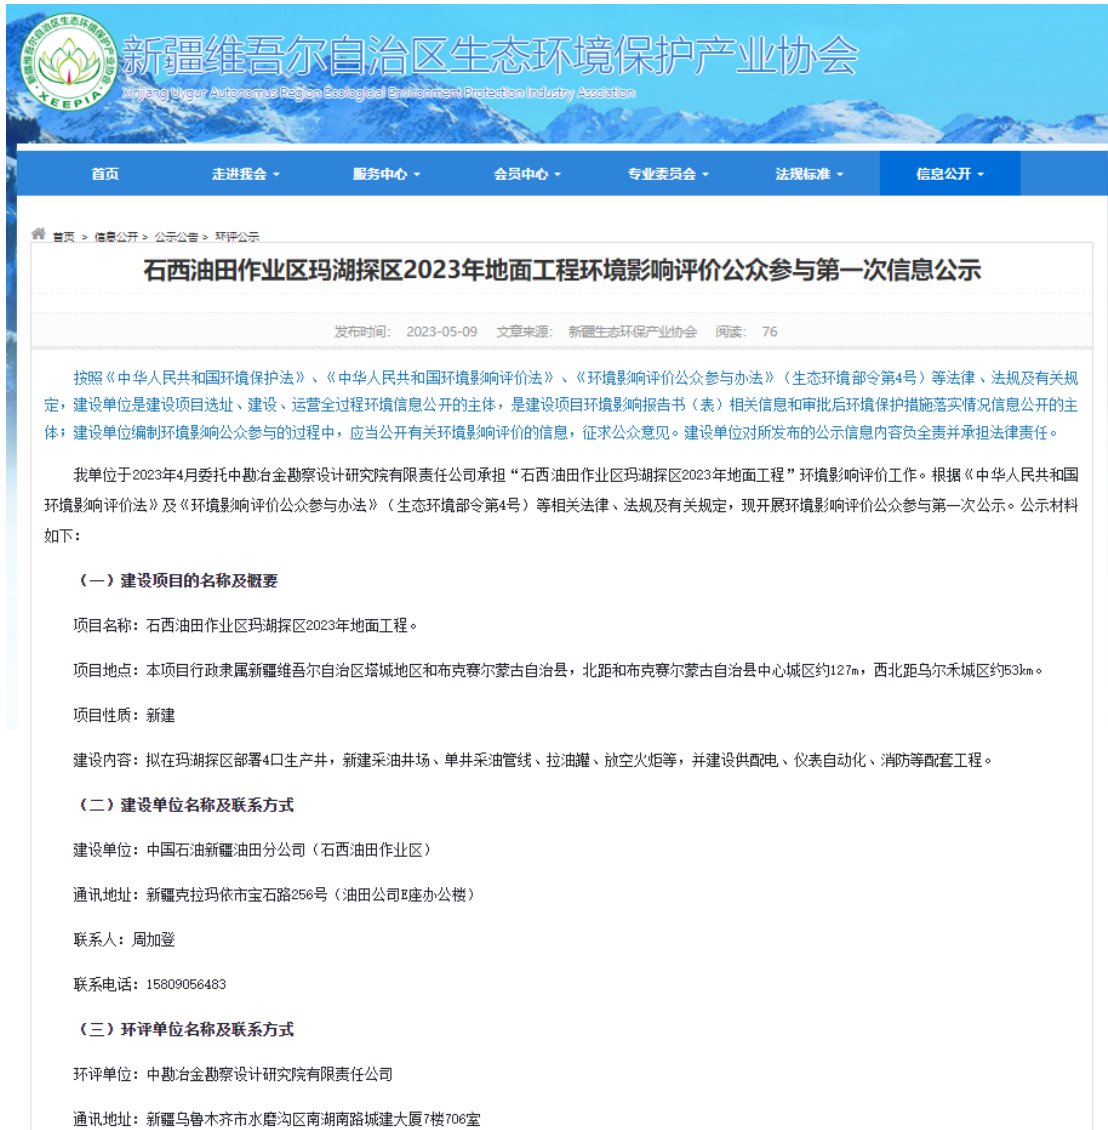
新疆维吾尔自治区生态环境保护产业协会
XEEPIA
Xinjiang Uygur Autonomous Region Ecological Environment Protection Industry Association

首页　走进我会　服务中心　会员中心　专业委员会　法规标准　信息公开

首页 > 信息公开 > 公示公告 > 环评公示

石西油田作业区玛湖探区2023年地面工程环境影响评价公众参与第一次信息公示

发布时间：2023-05-09　文章来源：新疆生态环保产业协会　阅读：76

按照《中华人民共和国环境保护法》、《中华人民共和国环境影响评价法》、《环境影响评价公众参与办法》（生态环境部令第4号）等法律、法规及有关规定，建设单位是建设项目选址、建设、运营全过程环境信息公开的主体，是建设项目环境影响报告书（表）相关信息和审批后环境保护措施落实情况信息公开的主体；建设单位编制环境影响公众参与的过程中，应当公开有关环境影响评价的信息，征求公众意见。建设单位对所发布的公示信息内容负全责并承担法律责任。

我单位于2023年4月委托中勘冶金勘察设计研究院有限责任公司承担“石西油田作业区玛湖探区2023年地面工程”环境影响评价工作。根据《中华人民共和国环境影响评价法》及《环境影响评价公众参与办法》（生态环境部令第4号）等相关法律、法规及有关规定，现开展环境影响评价公众参与第一次公示。公示材料如下：

（一）建设项目的名称及概要

项目名称：石西油田作业区玛湖探区2023年地面工程。

项目地点：本项目行政隶属新疆维吾尔自治区塔城地区和布克赛尔蒙古自治县，北距和布克赛尔蒙古自治县中心城区约127m，西北距乌尔禾城区约53km。

项目性质：新建

建设内容：拟在玛湖探区部署4口生产井，新建采油井场、单井采油管线、拉油罐、放空火炬等，并建设供配电、仪表自动化、消防等配套工程。

（二）建设单位名称及联系方式

建设单位：中国石油新疆油田分公司（石西油田作业区）

通讯地址：新疆克拉玛依市宝石路256号（油田公司E座办公楼）

联系人：周加登

联系电话：15809056483

（三）环评单位名称及联系方式

环评单位：中勘冶金勘察设计研究院有限责任公司

通讯地址：新疆乌鲁木齐市水磨沟区南湖南路城建大厦7楼706室